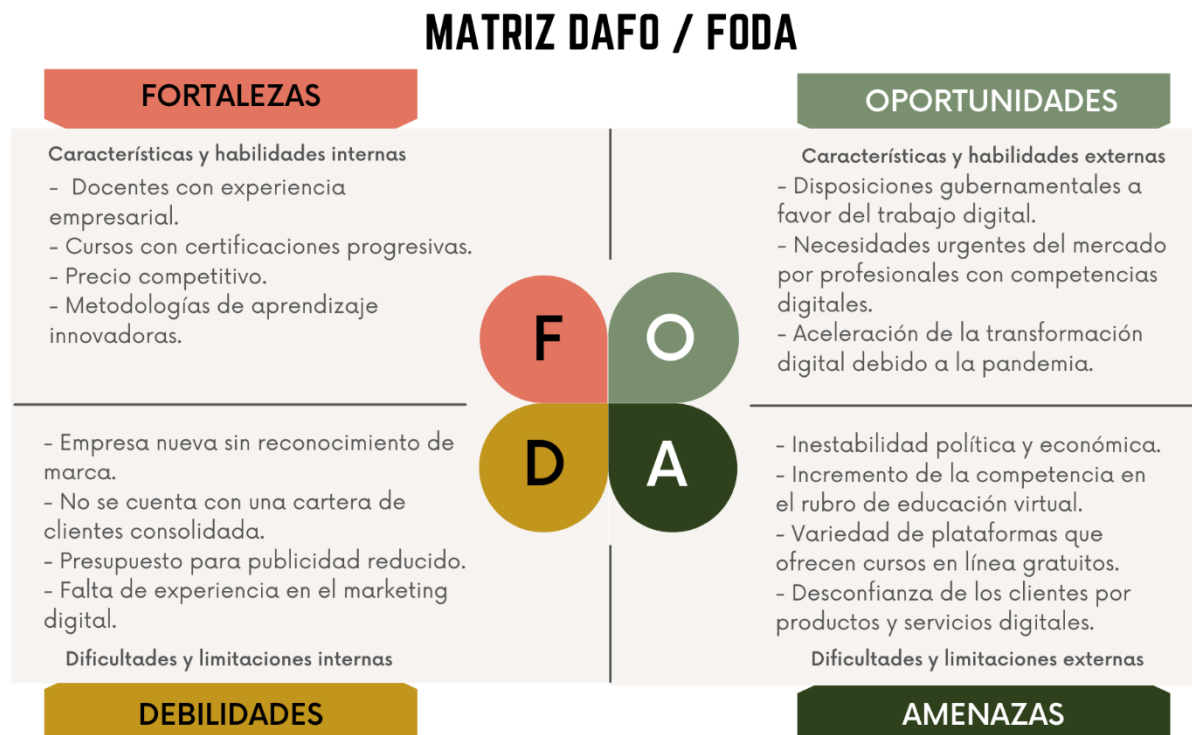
MATRIZ DAFO / FODA

FORTALEZAS

Características y habilidades internas

- Docentes con experiencia empresarial.
- Cursos con certificaciones progresivas.
- Precio competitivo.
- Metodologías de aprendizaje innovadoras.

OPORTUNIDADES

Características y habilidades externas

- Disposiciones gubernamentales a favor del trabajo digital.
- Necesidades urgentes del mercado por profesionales con competencias digitales.
- Aceleración de la transformación digital debido a la pandemia.

F O D A

- Empresa nueva sin reconocimiento de marca.
- No se cuenta con una cartera de clientes consolidada.
- Presupuesto para publicidad reducido.
- Falta de experiencia en el marketing digital.

Dificultades y limitaciones internas

DEBILIDADES

- Inestabilidad política y económica.
- Incremento de la competencia en el rubro de educación virtual.
- Variedad de plataformas que ofrecen cursos en línea gratuitos.
- Desconfianza de los clientes por productos y servicios digitales.

Dificultades y limitaciones externas

AMENAZAS